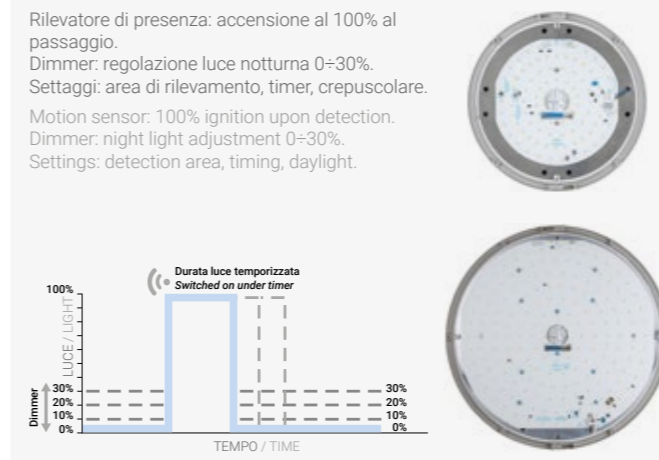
Rilevatore di presenza: accensione al 100% al passaggio.
Dimmer: regolazione luce notturna 0÷30%.
Settaggi: area di rilevamento, timer, crepuscolare.

Motion sensor: 100% ignition upon detection.
Dimmer: night light adjustment 0÷30%.
Settings: detection area, timing, daylight.

Durata luce temporizzata
Switched on under timer

100%
LUCE / LIGHT
Dimmer
30%
20%
10%
0%
30%
20%
10%
0%
TEMPO / TIME